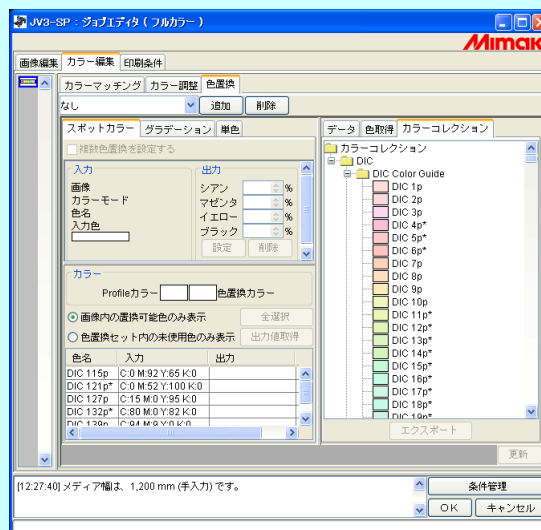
JV3-SP : ジョブエディタ ( フルカラー )

Mimaki

画像編集 カラー編集 印刷条件

カラーマッチング カラー調整 色置換

なし 追加 削除

スポットカラー グラデーション 単色

補助色置換を設定する

入力
画像
カラーモード
色名
入力色

出力
シアン %
マゼンタ %
イエロー %
ブラック %
設定 削除

カラー
Profileカラー 色置換カラー

画像内の置換可能色のみ表示 全選択
色置換セット内の未使用色のみ表示 出力値取得

| 色名 | 入力 | 出力 |
|---|---|---|
| DIC 115p | C:0 M:92 Y:65 K:0 | |
| DIC 121p* | C:0 M:52 Y:100 K:0 | |
| DIC 127p | C:15 M:0 Y:95 K:0 | |
| DIC 132p* | C:80 M:0 Y:82 K:0 | |
| DIC 139p | C:94 M:9 Y:0 K:0 | |

データ 色取得 カラーコレクション

カラーコレクション
DIC
DIC Color Guide
DIC 1p
DIC 2p
DIC 3p
DIC 4p*
DIC 5p*
DIC 6p*
DIC 7p
DIC 8p
DIC 9p
DIC 10p
DIC 11p*
DIC 12p*
DIC 13p*
DIC 14p*
DIC 15p*
DIC 16p*
DIC 17p*
DIC 18p*
DIC 19p*

エクスポート

更新

[12:27:40] メディア幅は、1,200 mm (手入力) です。

条件管理

OK キャンセル